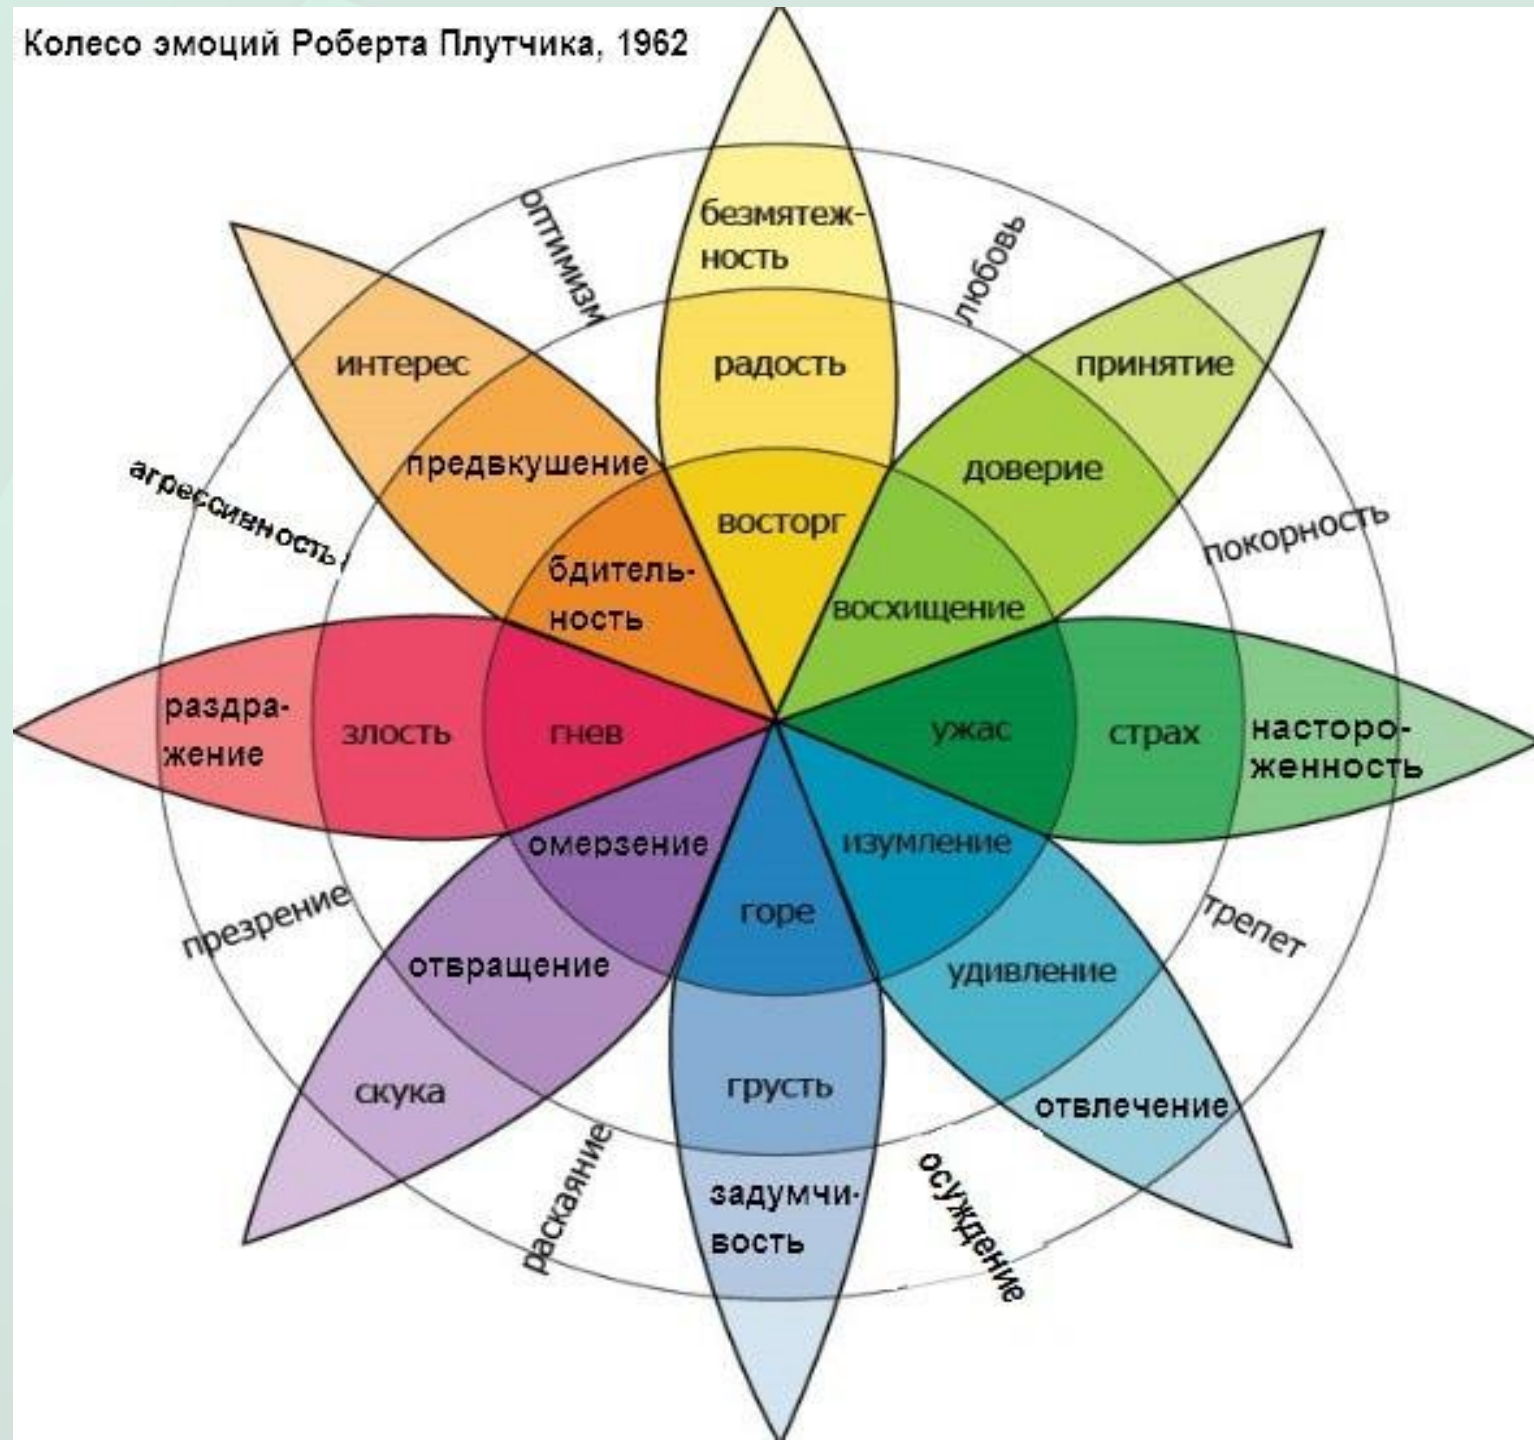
Колесо эмоций Роберта Плутчика, 1962

оптимизм

безмятежность

любовь

интерес

радость

принятие

предвкушение

доверие

агрессивность

восторг

покорность

бдительность

восхищение

раздражение

злость

гнев

ужас

страх

настороженность

омерзение

изумление

презрение

горе

трепет

отвращение

удивление

скука

грусть

отвлечение

раскаяние

задумчивость

осуждение